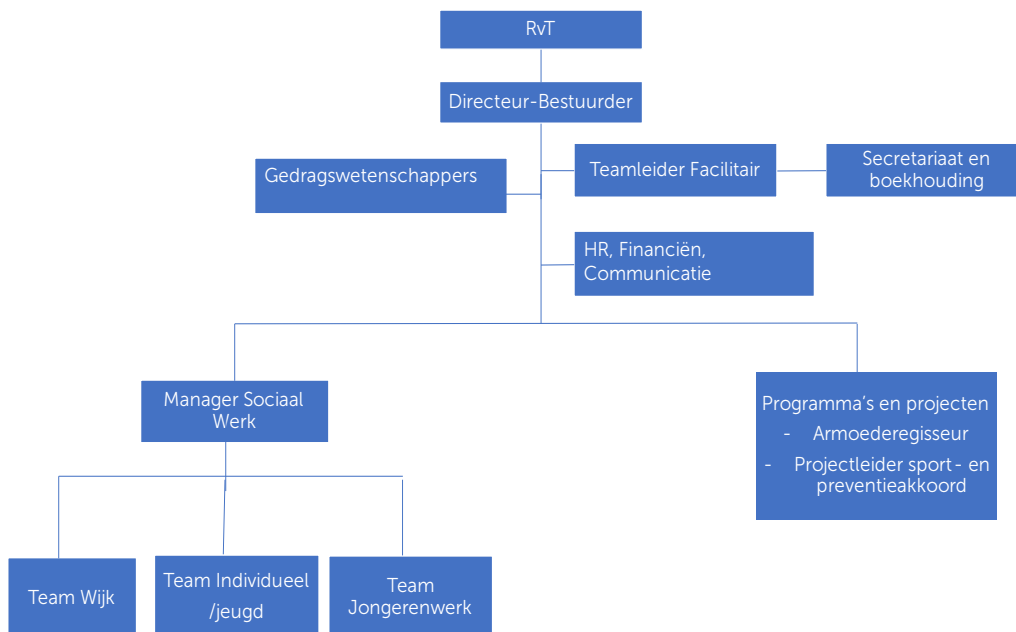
RvT

Directeur-Bestuurder

Gedragswetenschappers

Teamleider Facilitair

Secretariaat en boekhouding

HR, Financiën, Communicatie

Manager Sociaal Werk

Programma's en projecten
- Armoederegisseur
- Projectleider sport - en preventieakkoord

Team Wijk

Team Individueel /jeugd

Team Jongerenwerk